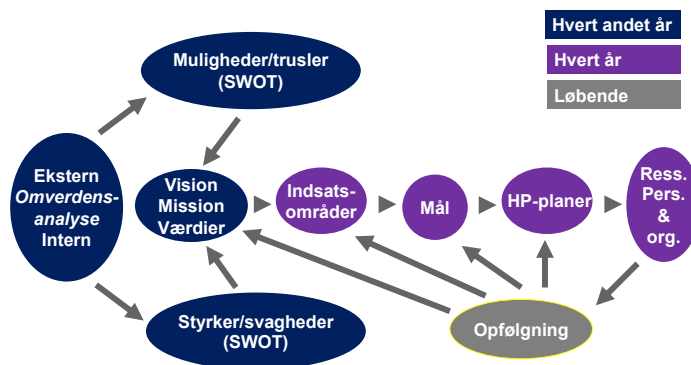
Hvert andet år

Hvert år

Løbende

Muligheder/trusler (SWOT)

Ekstern Omverdens-analyse Intern

Vision Mission Værdier

Indsats-områder

Mål

HP-planer

Ress. Pers. & org.

Styrker/svagheder (SWOT)

Opfølgning